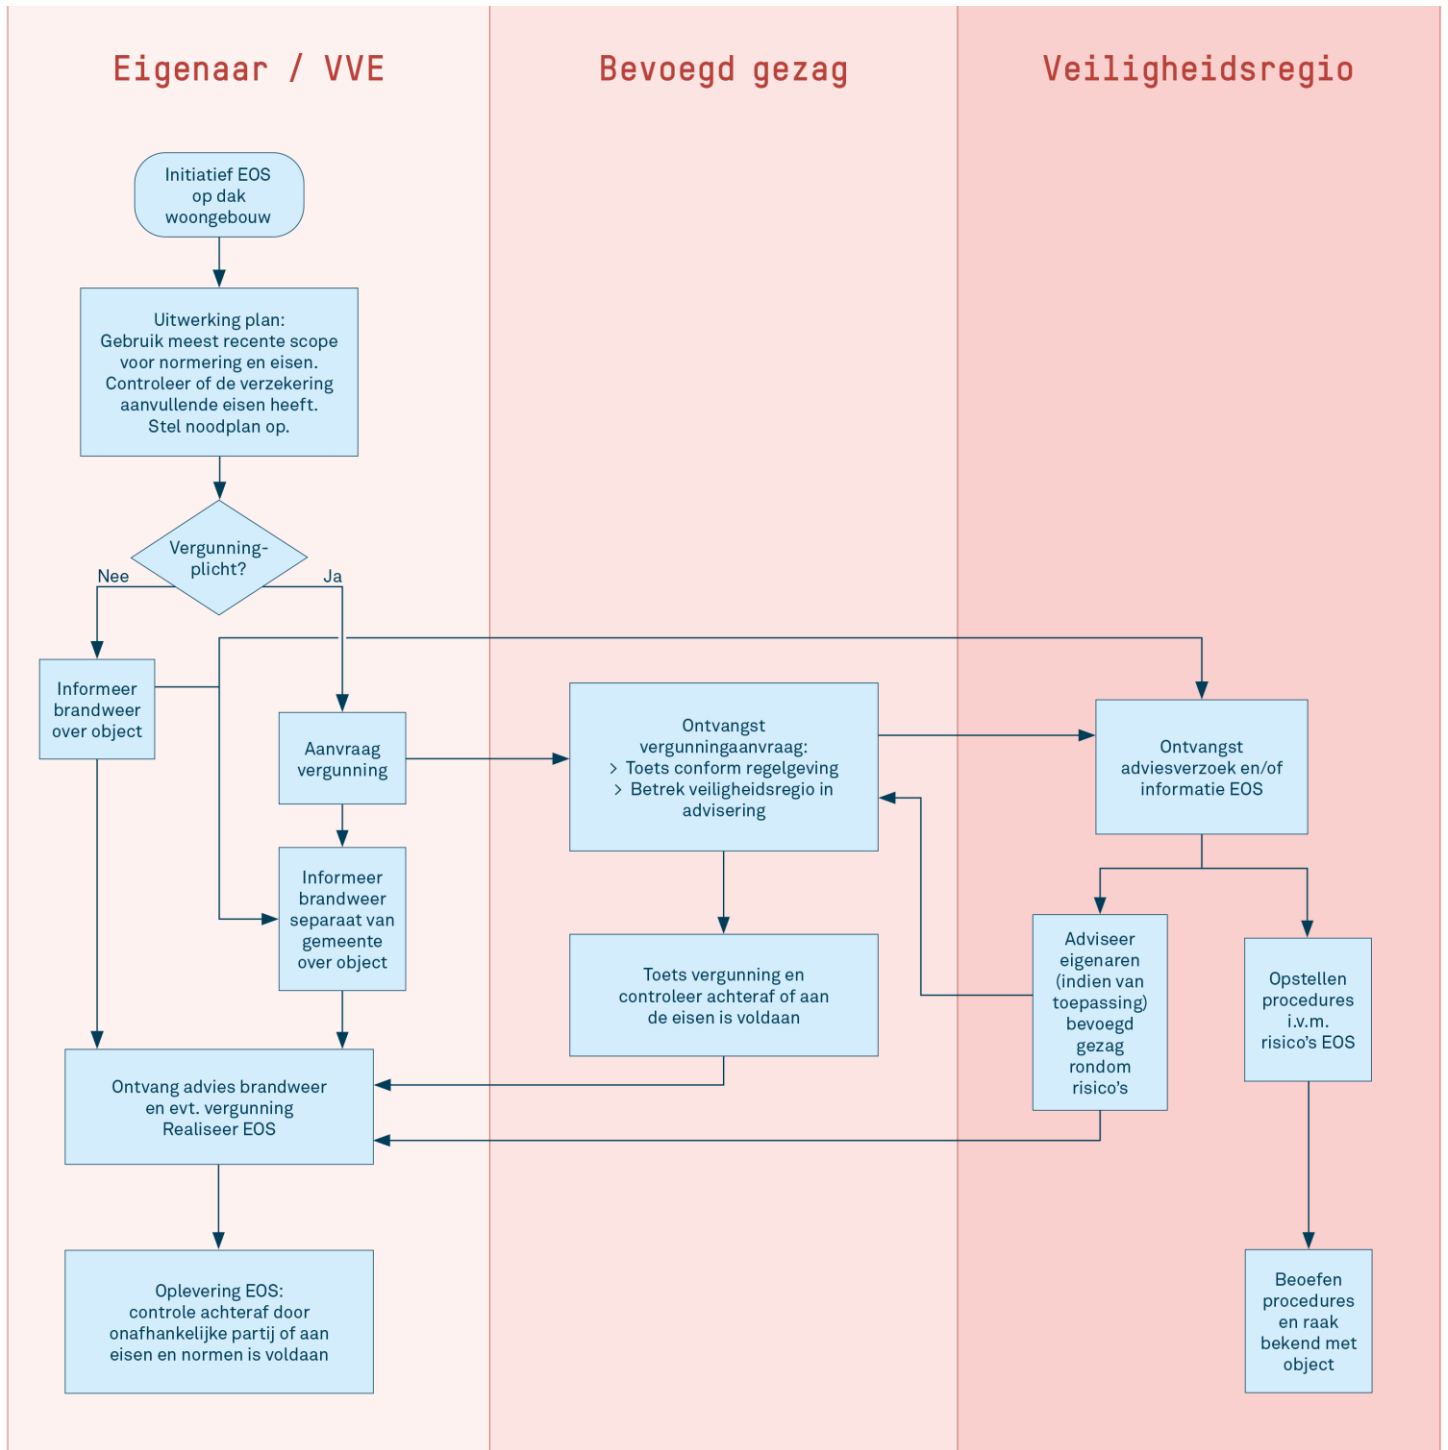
Eigenaar / VVE

Bevoegd gezag

Veiligheidsregio

Initiatief EOS op dak woongebouw

Uitwerking plan: Gebruik meest recente scope voor normering en eisen. Controleer of de verzekering aanvullende eisen heeft. Stel noodplan op.

Vergunning-plicht?

Nee

Ja

Informeer brandweer over object

Aanvraag vergunning

Informeer brandweer separaat van gemeente over object

Ontvangst vergunningaanvraag:
> Toets conform regelgeving
> Betrek veiligheidsregio in advisering

Ontvangst adviesverzoek en/of informatie EOS

Toets vergunning en controleer achteraf of aan de eisen is voldaan

Adviseer eigenaren (indien van toepassing) bevoegd gezag rondom risico's

Opstellen procedures i.v.m. risico's EOS

Ontvang advies brandweer en evt. vergunning Realiseer EOS

Oplevering EOS: controle achteraf door onafhankelijke partij of aan eisen en normen is voldaan

Beoefen procedures en raak bekend met object